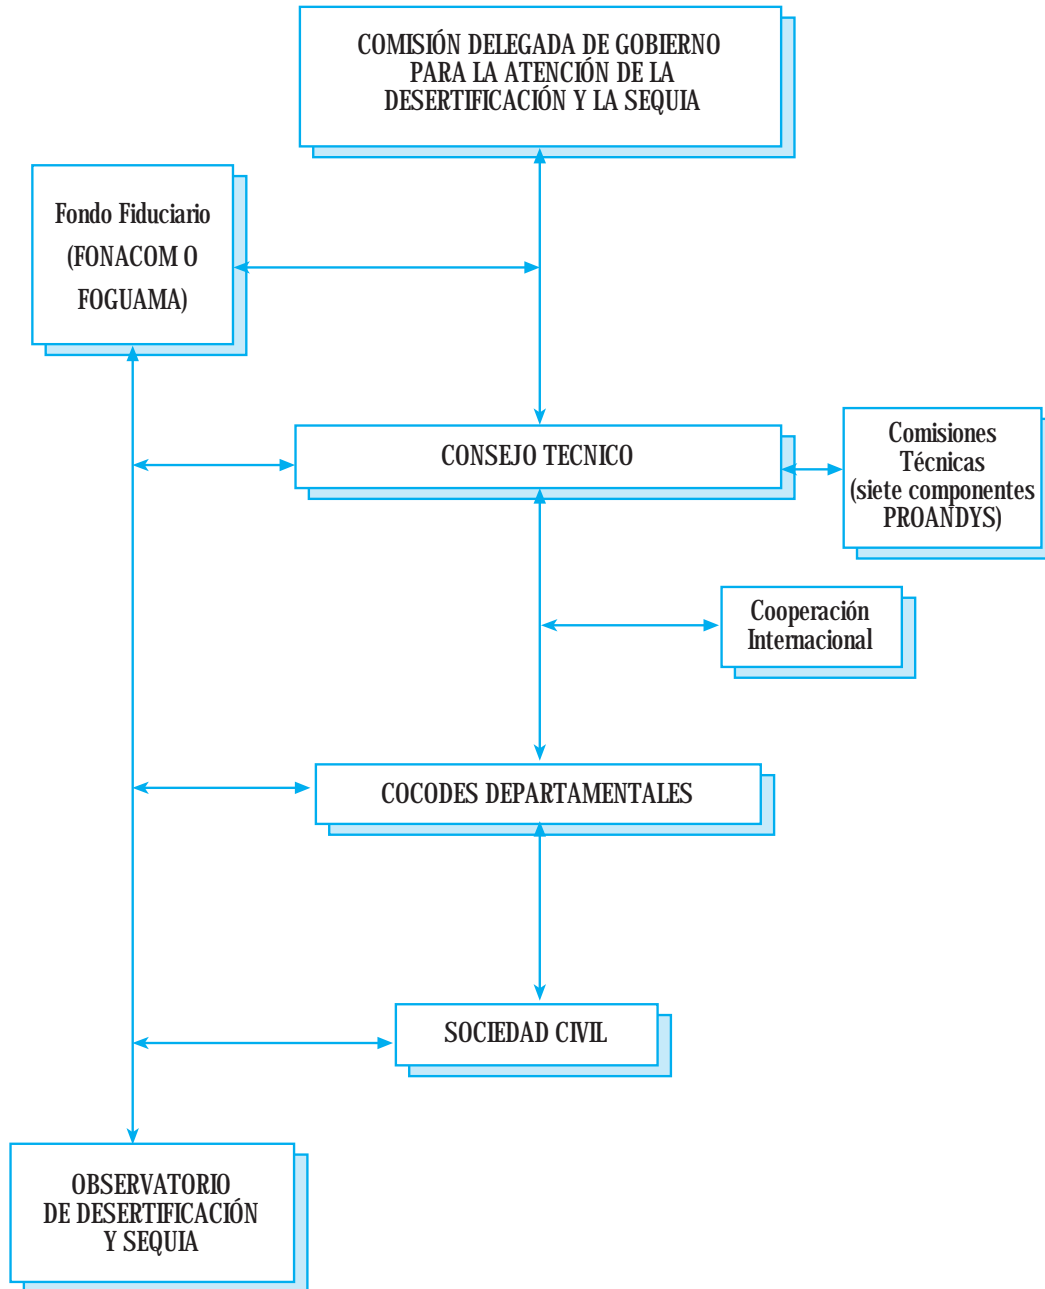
COMISIÓN DELEGADA DE GOBIERNO PARA LA ATENCIÓN DE LA DESERTIFICACIÓN Y LA SEQUIA

Fondo Fiduciario (FONACOM O FOGUAMA)

CONSEJO TECNICO

Comisiones Técnicas (siete componentes PROANDYS)

Cooperación Internacional

COCODES DEPARTAMENTALES

SOCIEDAD CIVIL

OBSERVATORIO DE DESERTIFICACIÓN Y SEQUIA